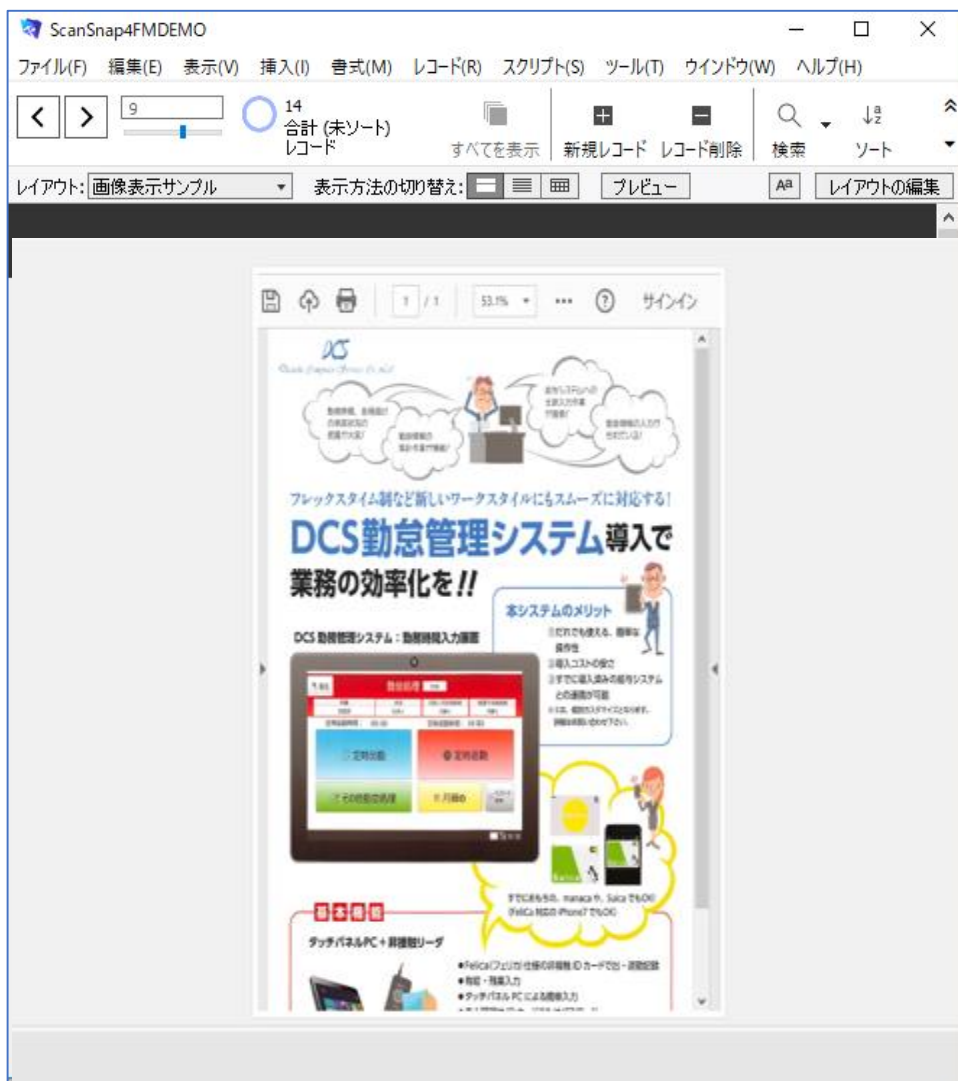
ScanSnap4FMDEMO

ファイル(F) 編集(E) 表示(V) 挿入(I) 書式(M) レコード(R) スクリプト(S) ツール(T) ウインドウ(W) ヘルプ(H)

9

14
合計 (未ソート)
レコード

すべてを表示 新規レコード レコード削除 検索 ソート

レイアウト: 画像表示サンプル 表示方法の切り替え: プレビュー レイアウトの編集

1 / 1 53.1% サインイン

DCS

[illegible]

フレックスタイム制など新しいワークスタイルにもスムーズに対応する!

DCS勤怠管理システム導入で業務の効率化を!!

本システムのメリット

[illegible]

DCS 勤怠管理システム : 勤務時間入力画面

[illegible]

すでにお持ちの、manaca や、Suica でもOK!
(FeliCa 対応の iPhone7 でもOK)

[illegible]

タッチパネルPC + 非接触リーダ

●Felica(フェリカ)仕様の非接触 IC カードで出・退勤記録
●有給・残業入力
●タッチパネル PC による簡単入力
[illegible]